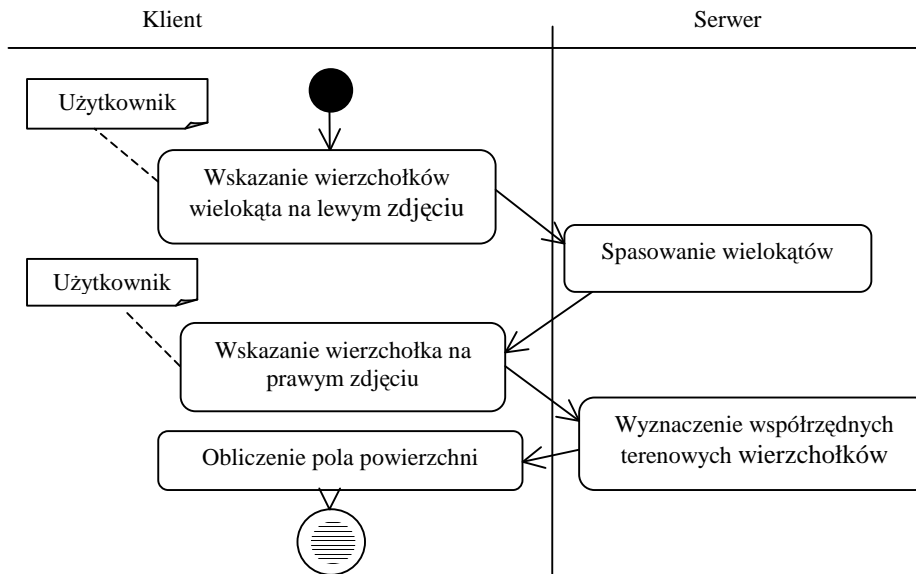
Klient

Serwer

Użytkownik

Wskazanie wierzchołków wielokąta na lewym zdjęciu

Spasowanie wielokątów

Użytkownik

Wskazanie wierzchołka na prawym zdjęciu

Wyznaczenie współrzędnych terenowych wierzchołków

Obliczenie pola powierzchni